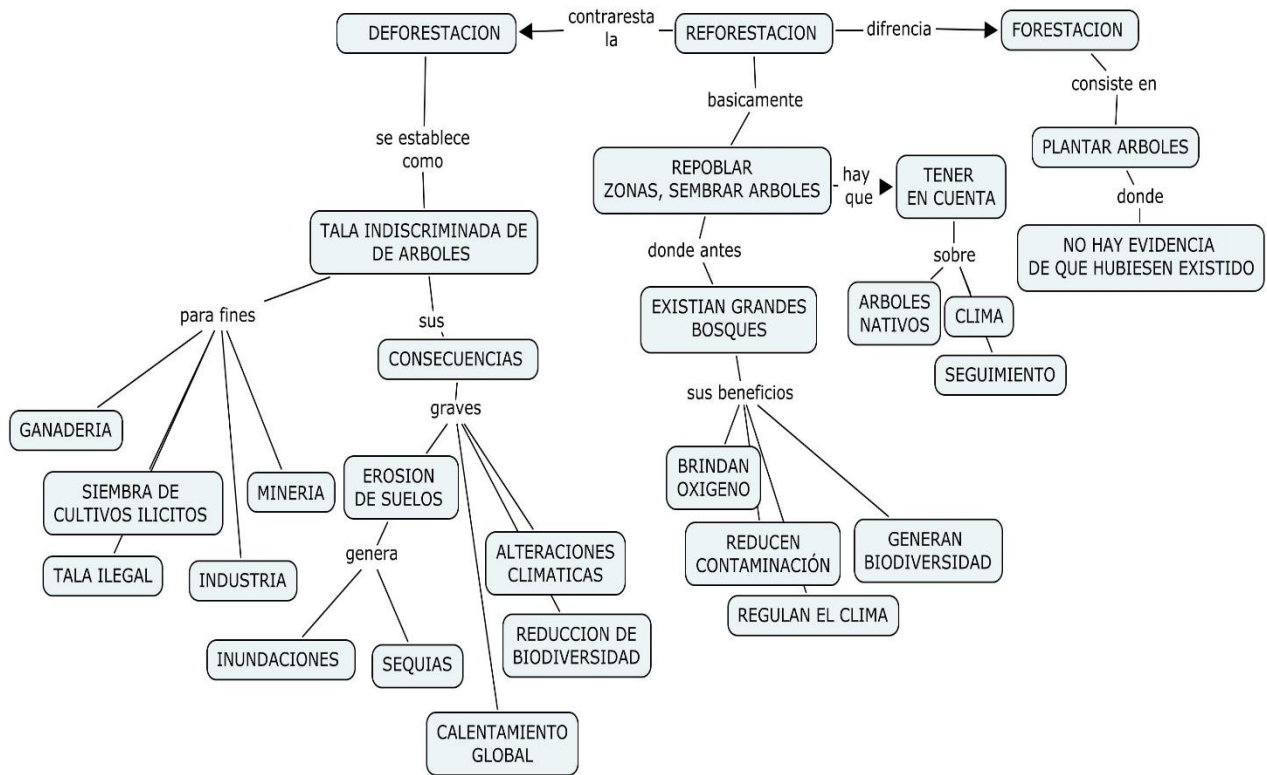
DEFORESTACION

contraresta la

REFORESTACION

difrencia

FORESTACION

consiste en

PLANTAR ARBOLES

donde

NO HAY EVIDENCIA DE QUE HUBIESEN EXISTIDO

basicamente

REPOBLAR ZONAS, SEMBRAR ARBOLES

hay que

TENER EN CUENTA

sobre

ARBOLES NATIVOS

CLIMA

SEGUIMIENTO

donde antes

EXISTIAN GRANDES BOSQUES

sus beneficios

BRINDAN OXIGENO

REDUCEN CONTAMINACIÓN

GENERAN BIODIVERSIDAD

REGULAN EL CLIMA

se establece como

TALA INDISCRIMINADA DE DE ARBOLES

para fines

GANADERIA

SIEMBRA DE CULTIVOS ILICITOS

TALA ILEGAL

INDUSTRIA

MINERIA

sus

CONSECUENCIAS

graves

EROSION DE SUELOS

genera

INUNDACIONES

SEQUIAS

ALTERACIONES CLIMATICAS

REDUCCION DE BIODIVERSIDAD

CALENTAMIENTO GLOBAL